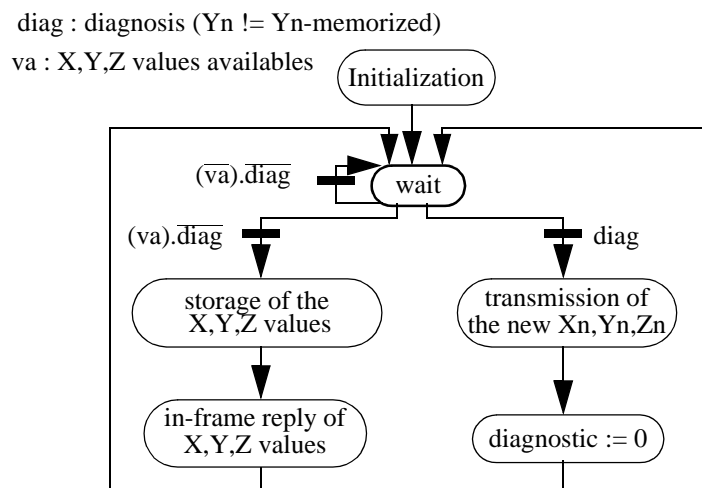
diag : diagnosis (Yn != Yn-memorized)

va : X,Y,Z values availables

Initialization

$(\overline{va}).\overline{diag}$

wait

$(va).\overline{diag}$

diag

storage of the X,Y,Z values

transmission of the new Xn,Yn,Zn

in-frame reply of X,Y,Z values

diagnostic := 0